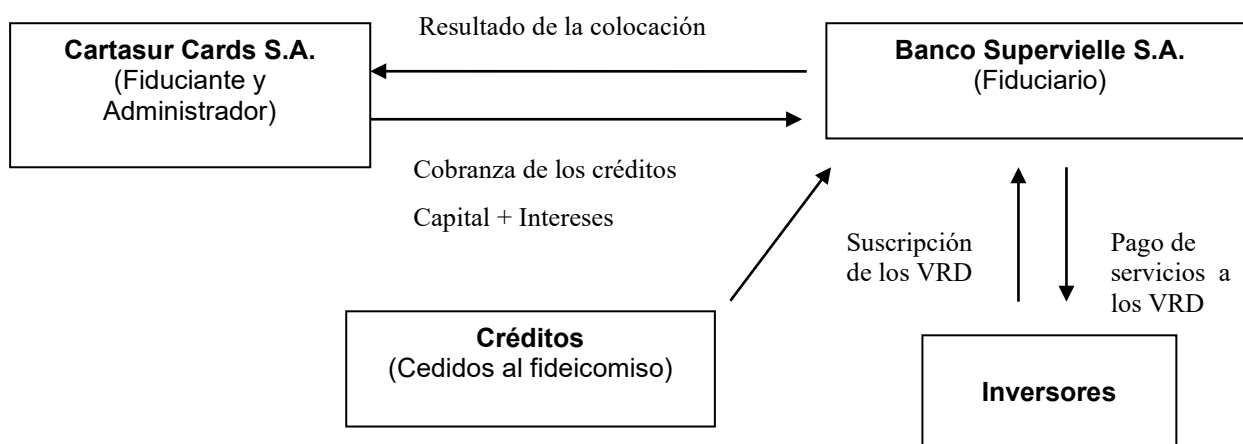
Cartasur Cards S.A.
(Fiduciante y Administrador)

Resultado de la colocación

Banco Supervielle S.A.
(Fiduciario)

Cobranza de los créditos

Capital + Intereses

Suscripción de los VRD

Pago de servicios a los VRD

Créditos
(Cedidos al fideicomiso)

Inversores